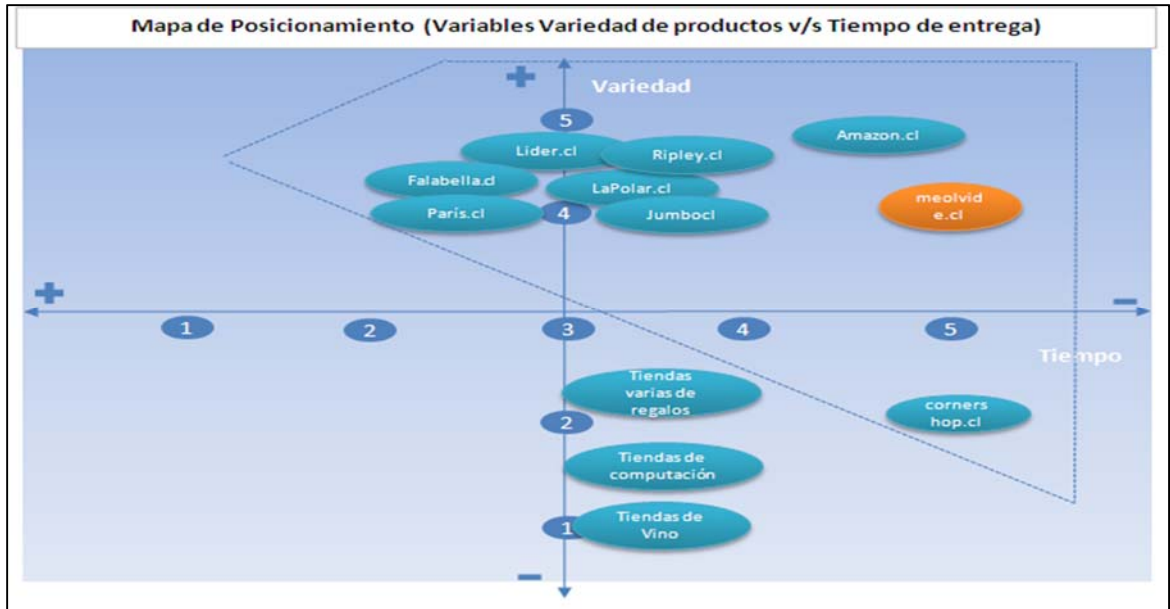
Mapa de Posicionamiento (Variables Variedad de productos v/s Tiempo de entrega)

+

Variedad

5

Lider.cl

Ripley.cl

Amazon.cl

Falabella.cl

LaPolar.cl

París.cl

4

Jumbocl

meolvide.cl

+

−

1

2

3

4

5

Tiempo

Tiendas varias de regalos

2

corners hop.cl

Tiendas de computación

1

Tiendas de Vino

−